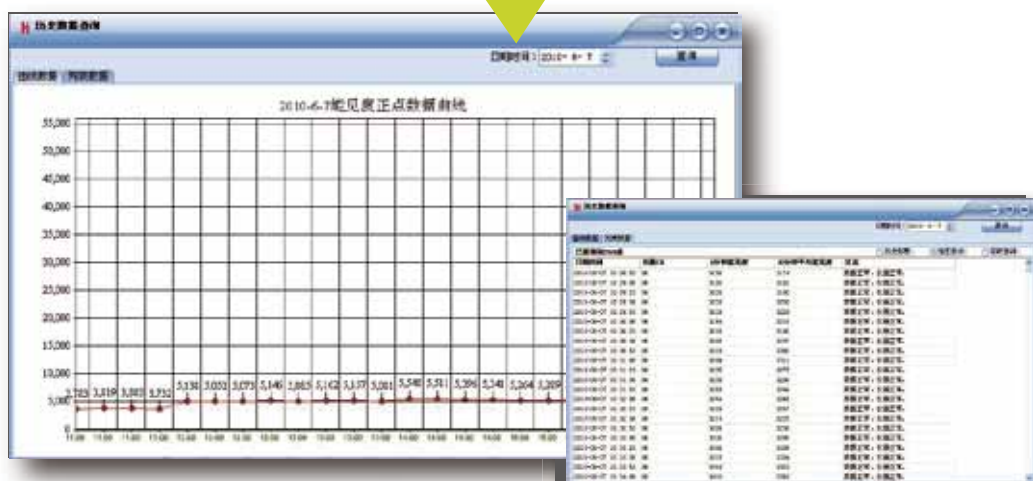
历史数据曲线

日期时间: 2010- 6- 7

查询

曲线数据 列表数据

2010-6-7能见度正点数据曲线

55,000
50,000
45,000
40,000
35,000
30,000
25,000
20,000
15,000
10,000
5,000
0

3,723 3,819 3,803 3,752 5,130 5,050 5,073 5,146 5,063 5,162 5,137 5,081 5,540 5,511 5,396 5,341 5,264 5,309

历史数据曲线

日期时间: 2010- 6- 7

查询

曲线数据 列表数据

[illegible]